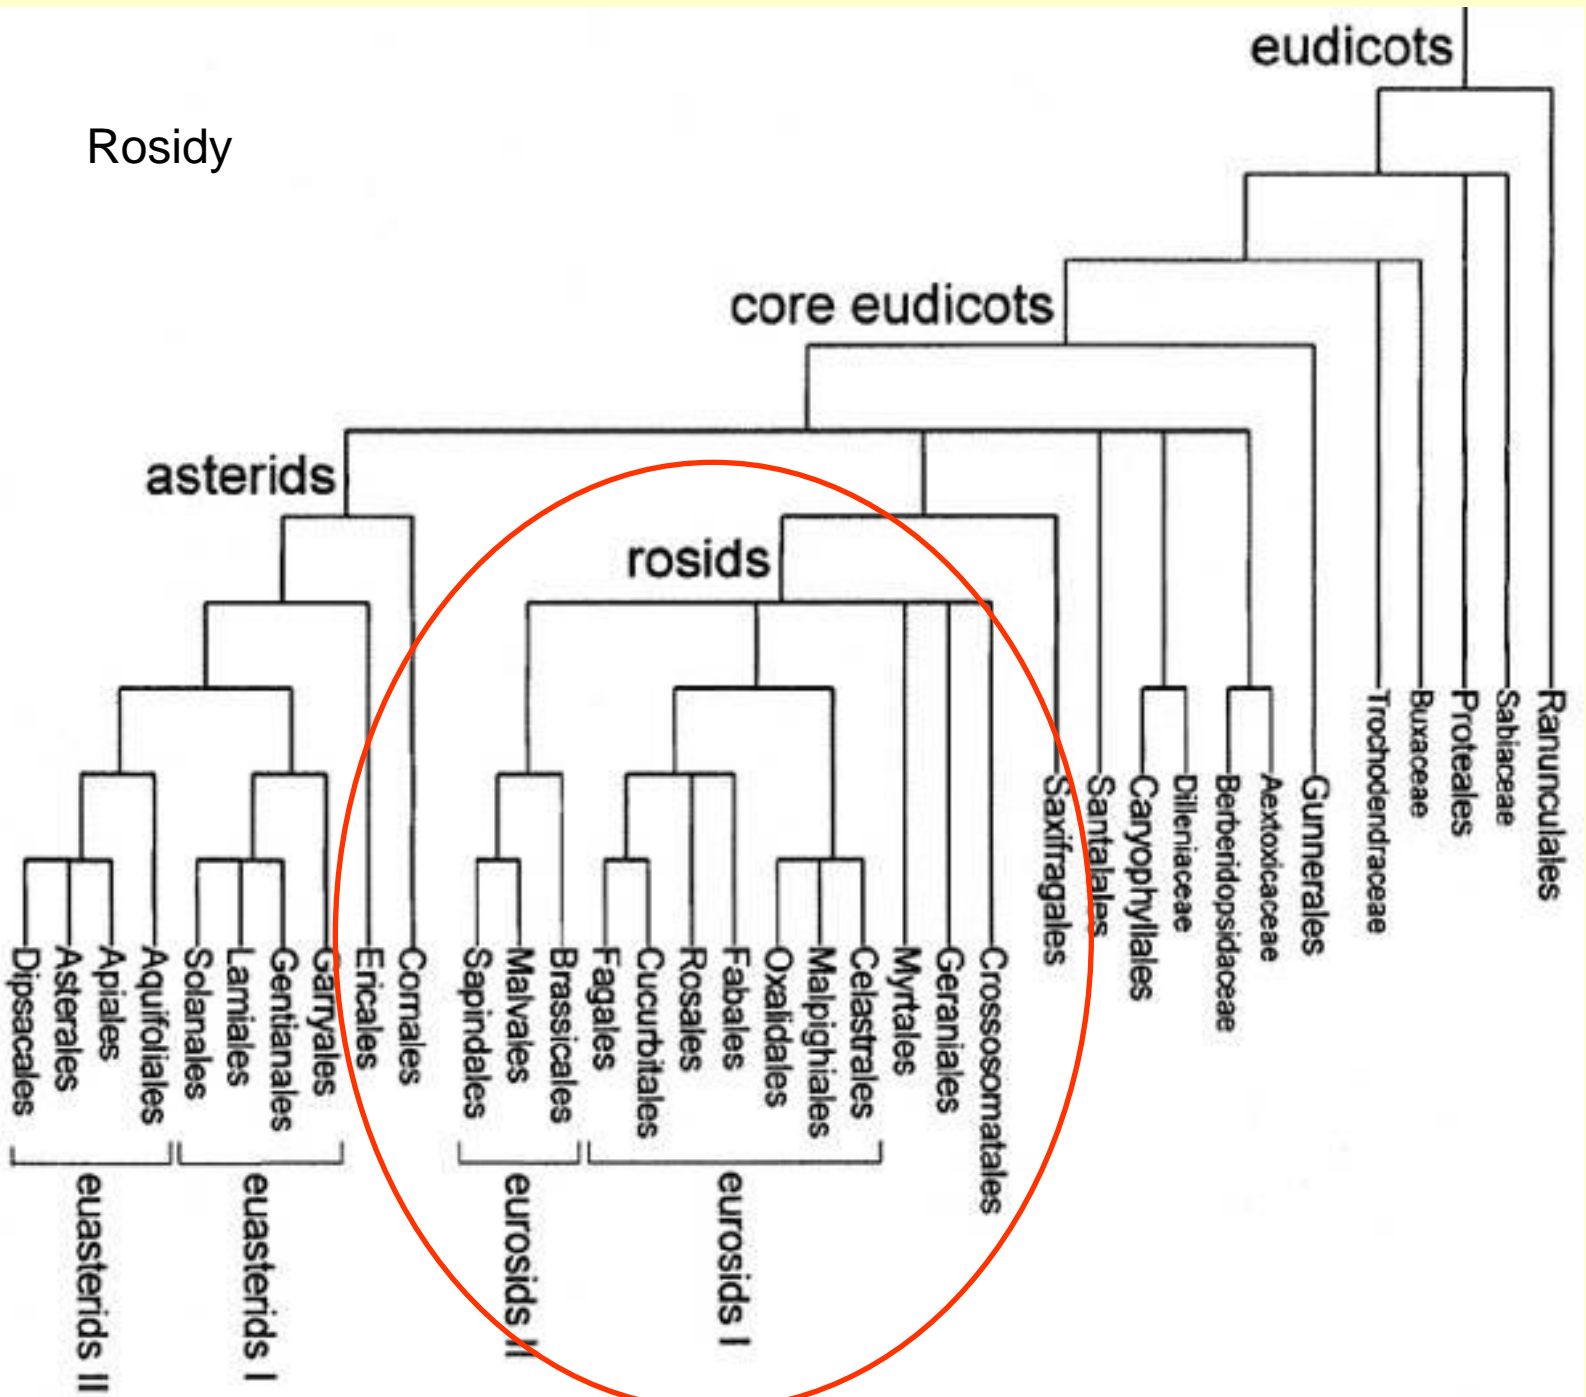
Rosidy

eudicots

core eudicots

asterids

rosids

Dipsacales
Asterales
Apiales
Aquifoliales
Solanales
Lamiales
Gentianales
Garryales
Ericales
Cornales
Sapindales
Malvales
Brassicales
Fagales
Cucurbitales
Rosales
Fabales
Oxalidales
Malpighiales
Celastrales
Myrtales
Geraniales
Crossosomatales
Saxifragales
Santalales
Caryophyllales
Dilleniaceae
Berberidopsidaceae
Aextoxicaceae
Gunnerales
Trochodendraceae
Buxaceae
Proteales
Sabiaceae
Ranunculales

euasterids II
euasterids I
eurosids II
eurosids I